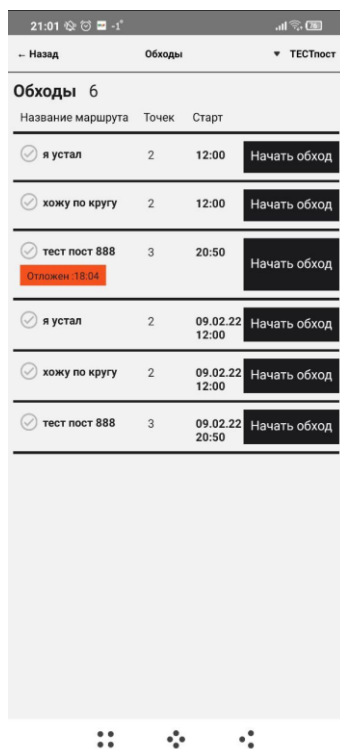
21:01 -1°

← Назад Обходы ▾ ТЕСТпост

Обходы 6

| Название маршрута | Точек | Старт | |
|---|---|---|---|
| я устал | 2 | 12:00 | Начать обход |
| хожу по кругу | 2 | 12:00 | Начать обход |
| тест пост 888 Отложен :18:04 | 3 | 20:50 | Начать обход |
| я устал | 2 | 09.02.22 12:00 | Начать обход |
| хожу по кругу | 2 | 09.02.22 12:00 | Начать обход |
| тест пост 888 | 3 | 09.02.22 20:50 | Начать обход |